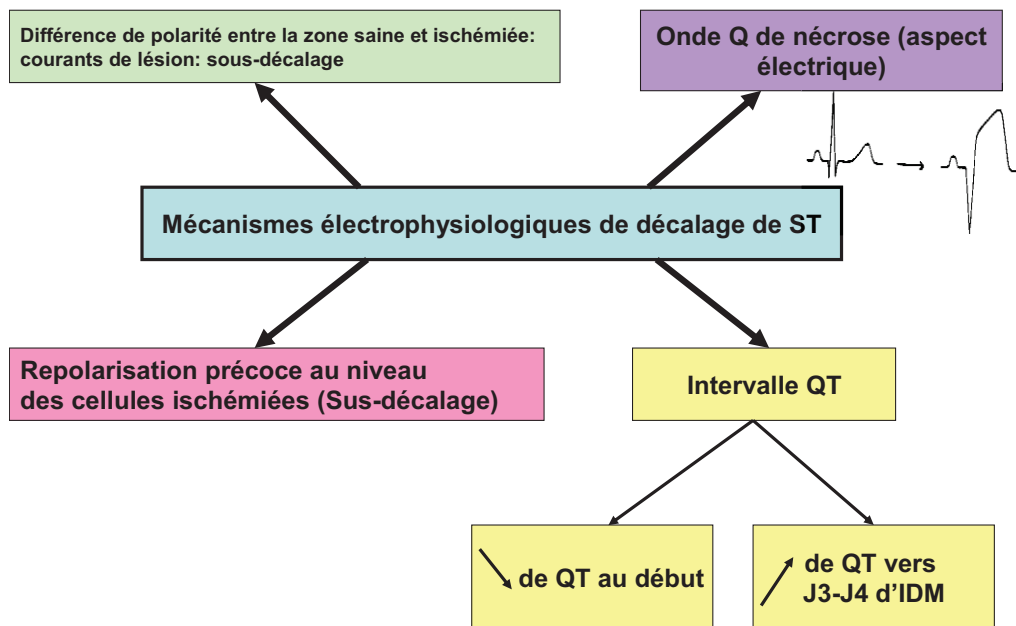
Différence de polarité entre la zone saine et ischémiée: courants de lésion: sous-décalage

Onde Q de nécrose (aspect électrique)

Mécanismes électrophysiologiques de décalage de ST

Repolarisation précoce au niveau des cellules ischémiées (Sus-décalage)

Intervalle QT

↘ de QT au début

↗ de QT vers J3-J4 d'IDM